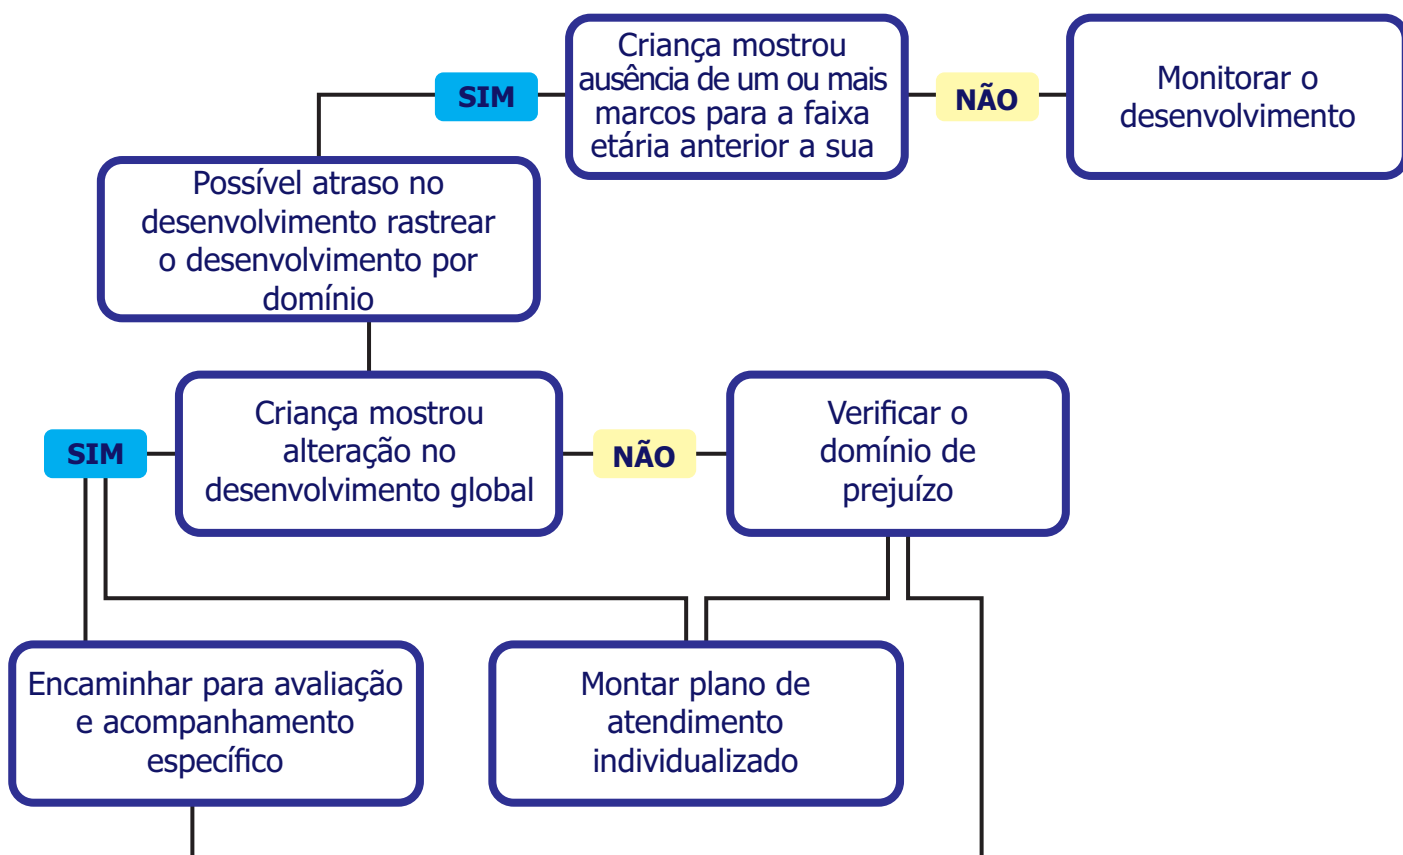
Criança mostrou ausência de um ou mais marcos para a faixa etária anterior a sua

SIM

NÃO

Monitorar o desenvolvimento

Possível atraso no desenvolvimento rastrear o desenvolvimento por domínio

Criança mostrou alteração no desenvolvimento global

SIM

NÃO

Verificar o domínio de prejuízo

Encaminhar para avaliação e acompanhamento específico

Montar plano de atendimento individualizado